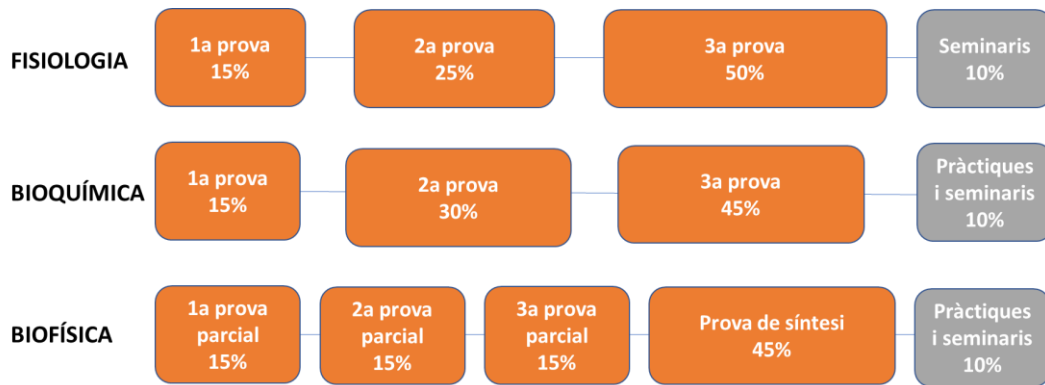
FISIOLOGIA

1a prova
15%

2a prova
25%

3a prova
50%

Seminaris
10%

BIOQUÍMICA

1a prova
15%

2a prova
30%

3a prova
45%

Pràctiques i seminaris
10%

BIOFÍSICA

1a prova parcial
15%

2a prova parcial
15%

3a prova parcial
15%

Prova de síntesi
45%

Pràctiques i seminaris
10%